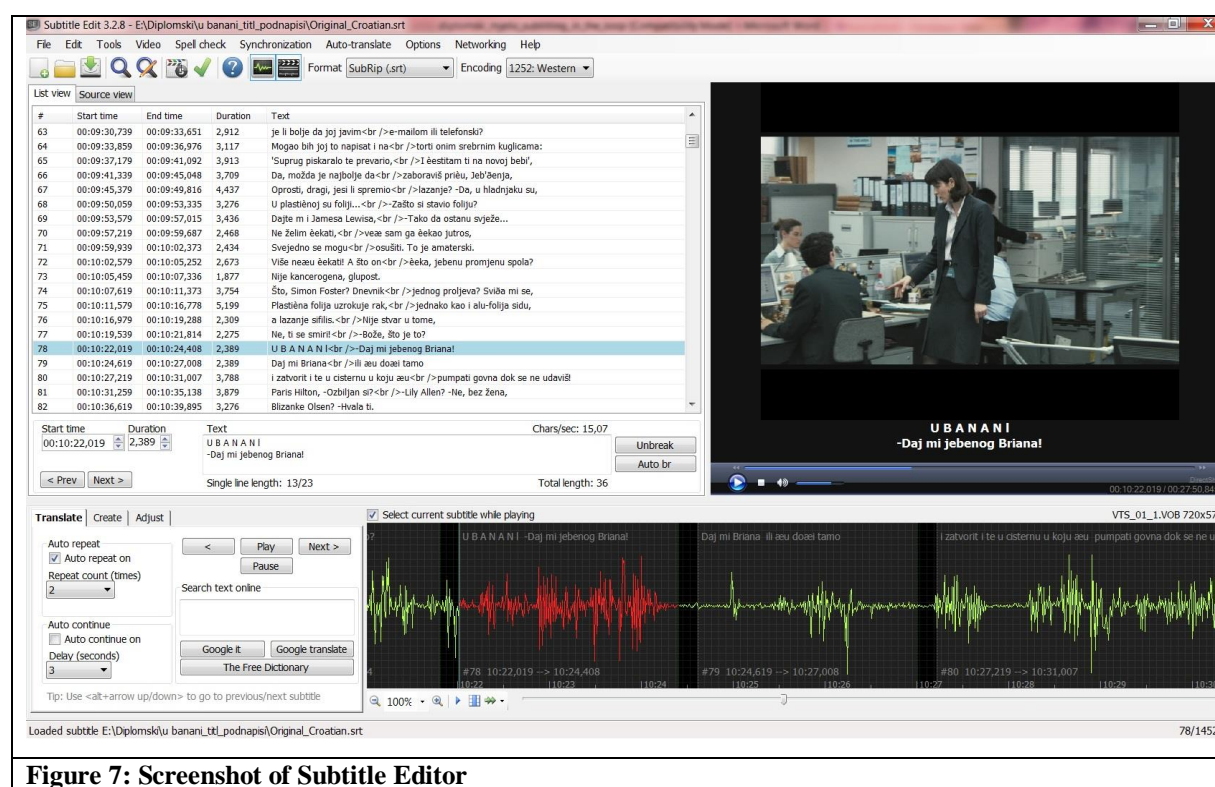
Subtitle Edit 3.2.8 - E:\Diplomski\u banani_titl_podnapisi\Original_Croatian.srt

File Edit Tools Video Spell check Synchronization Auto-translate Options Networking Help

Format SubRip (.srt) Encoding 1252: Western

List view Source view

| # | Start time | End time | Duration | Text |
|---|---|---|---|---|
| 63 | 00:09:30,739 | 00:09:33,651 | 2,912 | je li bolje da joj javim<br />e-mailom ili telefonski? |
| 64 | 00:09:33,859 | 00:09:36,976 | 3,117 | Mogao bih joj to napisat i na<br />torti onim srebrnim kuglicama: |
| 65 | 00:09:37,179 | 00:09:41,092 | 3,913 | 'Suprug piskaralo te prevario,<br />I èestitam ti na novoj bebi', |
| 66 | 00:09:41,339 | 00:09:45,048 | 3,709 | Da, možda je najbolje da<br />zaboraviš prièu, Jeb'ðenja, |
| 67 | 00:09:45,379 | 00:09:49,816 | 4,437 | Oprosti, dragi, jesi li spremio<br />lazanje? -Da, u hladnjaku su, |
| 68 | 00:09:50,059 | 00:09:53,335 | 3,276 | U plastiènoj su foliji...<br />-Zašto si stavio foliju? |
| 69 | 00:09:53,579 | 00:09:57,015 | 3,436 | Dajte m i Jamesa Lewisa,<br />-Tako da ostanu svježe... |
| 70 | 00:09:57,219 | 00:09:59,687 | 2,468 | Ne želim èekati,<br />veæ sam ga èekao jutros, |
| 71 | 00:09:59,939 | 00:10:02,373 | 2,434 | Svejedno se mogu<br />osušiti. To je amaterski. |
| 72 | 00:10:02,579 | 00:10:05,252 | 2,673 | Više neæu èekati! A što on<br />èeka, jebenu promjenu spola? |
| 73 | 00:10:05,459 | 00:10:07,336 | 1,877 | Nije kancerogena, glupost. |
| 74 | 00:10:07,619 | 00:10:11,373 | 3,754 | Što, Simon Foster? Dnevnik<br />jednog proljeva? Sviða mi se, |
| 75 | 00:10:11,579 | 00:10:16,778 | 5,199 | Plastièna folija uzrokuje rak,<br />jednako kao i alu-folija sidu, |
| 76 | 00:10:16,979 | 00:10:19,288 | 2,309 | a lazanje sifilis.<br />Nije stvar u tome, |
| 77 | 00:10:19,539 | 00:10:21,814 | 2,275 | Ne, ti se smiri!<br />-Bože, što je to? |
| 78 | 00:10:22,019 | 00:10:24,408 | 2,389 | U B A N A N I<br />-Daj mi jebenog Briana! |
| 79 | 00:10:24,619 | 00:10:27,008 | 2,389 | Daj mi Briana<br />ili æu doæi tamo |
| 80 | 00:10:27,219 | 00:10:31,007 | 3,788 | i zatvorit i te u cisternu u koju æu<br />pumpati govna dok se ne udaviš! |
| 81 | 00:10:31,259 | 00:10:35,138 | 3,879 | Paris Hilton, -Ozbiljan si?<br />-Lily Allen? -Ne, bez žena, |
| 82 | 00:10:36,619 | 00:10:39,895 | 3,276 | Blizanke Olsen? -Hvala ti. |

Start time Duration Text Chars/sec: 15,07
00:10:22,019 2,389
U B A N A N I
-Daj mi jebenog Briana!
Unbreak
Auto br
< Prev Next > Single line length: 13/23 Total length: 36

U B A N A N I
-Daj mi jebenog Briana!

00:10:22.019 / 00:27:50.84

Translate Create Adjust
Select current subtitle while playing
VTS_01_1.VOB 720x57

Auto repeat
Auto repeat on
Repeat count (times)
2
< Play Next >
Pause
Search text online
Auto continue
Auto continue on
Delay (seconds)
3
Google it Google translate
The Free Dictionary
Tip: Use <alt+arrow up/down> to go to previous/next subtitle

U B A N A N I -Daj mi jebenog Briana! Daj mi Briana ili æu doæi tamo i zatvorit i te u cisternu u koju æu pumpati govna dok se ne u
#78 10:22,019 --> 10:24,408 #79 10:24,619 --> 10:27,008 #80 10:27,219 --> 10:31,007
10:22 10:23 10:24 10:25 10:26 10:27 10:28 10:29
100%

Loaded subtitle E:\Diplomski\u banani_titl_podnapisi\Original_Croatian.srt 78/1452

Figure 7: Screenshot of Subtitle Editor